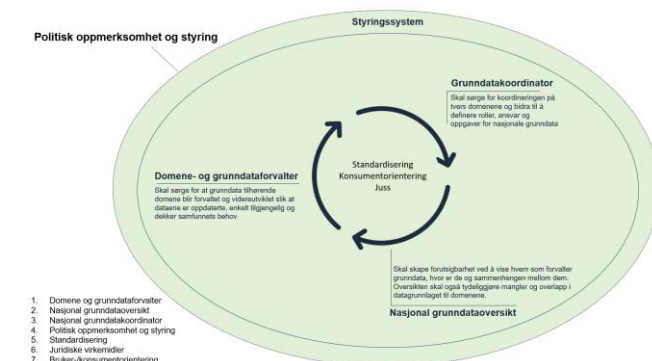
Politisk oppmerksomhet og styring

Styringssystem

Grunndatakoordinator

Skal sørge for koordineringen på tvers domenene og bidra til å definere roller, ansvar og oppgaver for nasjonale grunndata

Domene- og grunndataforvalter

Skal sørge for at grunndata tilhørende domene blir forvaltet og videreutviklet slik at dataene er oppdaterte, enkelt tilgjengelig og dekker samfunnets behov

Standardisering
Konsumentorientering
Juss

Skal skape forutsigbarhet ved å vise hvem som forvalter grunndata, hvor er de og sammenhengen mellom dem. Oversikten skal også tydeliggjøre mangler og overlapp i datagrunnlaget til domenene.

Nasjonal grunndataoversikt

1. Domene og grunndataforvalter
2. Nasjonal grunndataoversikt
3. Nasjonal grunndatakoordinator
4. Politisk oppmerksomhet og styring
5. Standardisering
6. Juridiske virkemidler
7. Bruker-/konsumentorientering